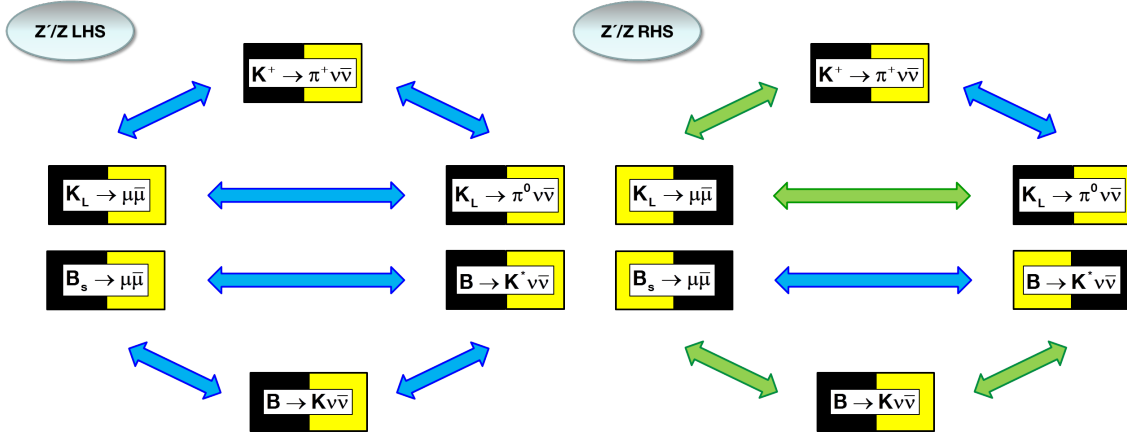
Z′/Z LHS

$K^+ \to \pi^+ \nu\bar{\nu}$

$K_L \to \mu\bar{\mu}$

$K_L \to \pi^0 \nu\bar{\nu}$

$B_s \to \mu\bar{\mu}$

$B \to K^* \nu\bar{\nu}$

$B \to K \nu\bar{\nu}$

Z′/Z RHS

$K^+ \to \pi^+ \nu\bar{\nu}$

$K_L \to \mu\bar{\mu}$

$K_L \to \pi^0 \nu\bar{\nu}$

$B_s \to \mu\bar{\mu}$

$B \to K^* \nu\bar{\nu}$

$B \to K \nu\bar{\nu}$